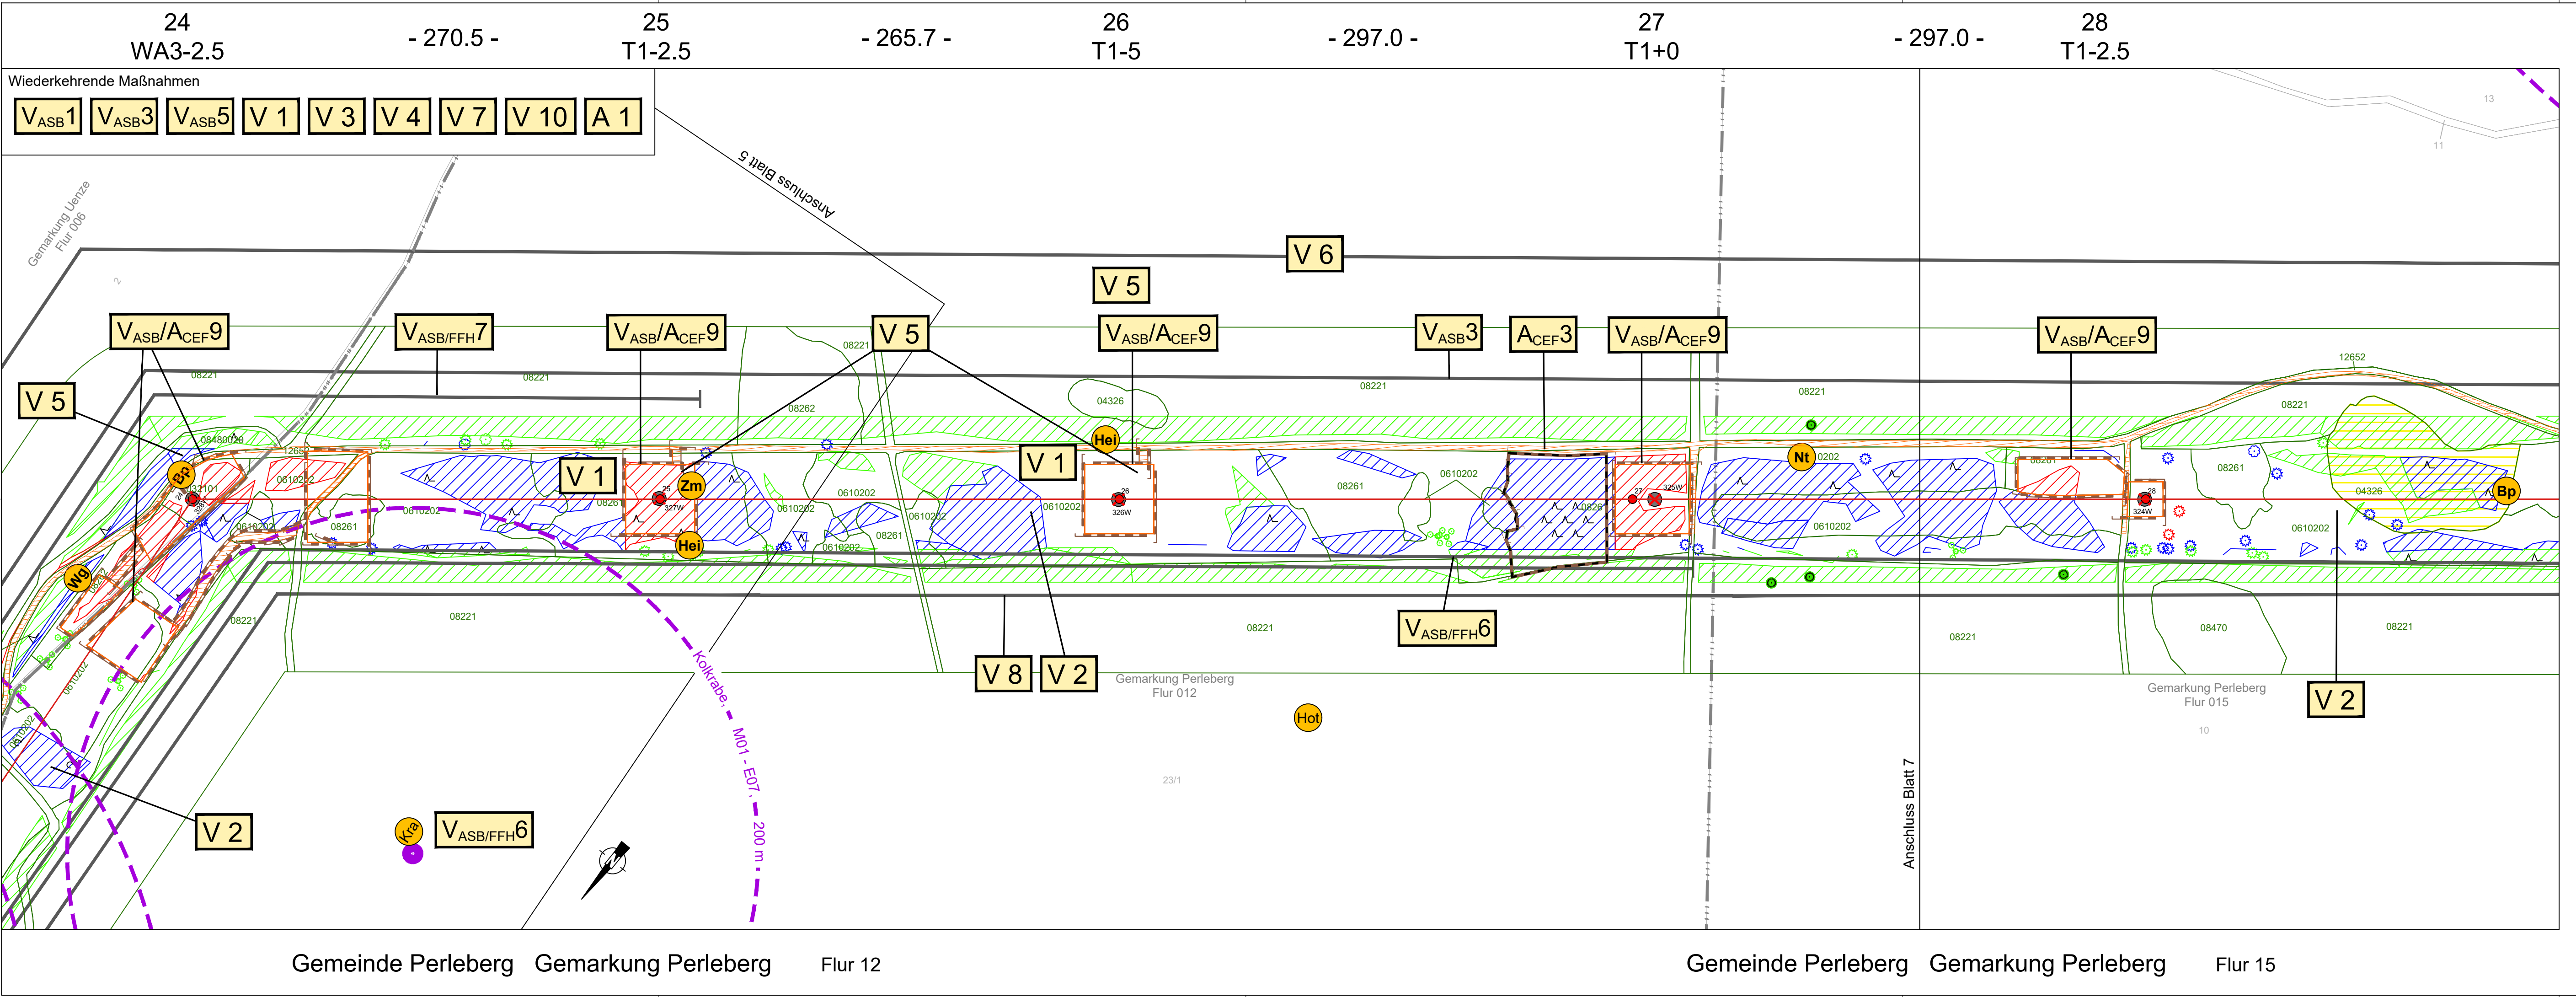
24
WA3-2.5

- 270.5 -

25
T1-2.5

- 265.7 -

26
T1-5

- 297.0 -

27
T1+0

- 297.0 -

28
T1-2.5

Wiederkehrende Maßnahmen

$V_{ASB}1$ $V_{ASB}3$ $V_{ASB}5$ V 1 V 3 V 4 V 7 V 10 A 1

Anschluss Blatt 5

Gemarkung Uenze
Flur 006

V 6

V 5

$V_{ASB}/A_{CEF}9$ $V_{ASB/FFH}7$ $V_{ASB}/A_{CEF}9$ V 5 $V_{ASB}/A_{CEF}9$ $V_{ASB}3$ $A_{CEF}3$ $V_{ASB}/A_{CEF}9$ $V_{ASB}/A_{CEF}9$

V 5

08221 08221 08221 08221 08221 08221 12652 08221

08262 04326 Hei Nt Bp Bp

V 1 V 1 Zm Hei

08261 0610202 0610202 0610202 0610202 0610202 0610202 08261 08261 04326 0610202

Wg

$V_{ASB/FFH}6$

V 8 V 2

08221 08221 08221 08221 08470 08221

Gemarkung Perleberg
Flur 012

Hot

Gemarkung Perleberg
Flur 015

V 2

Kolkrabe, M01 - E07, 200 m

V 2

Kra $V_{ASB/FFH}6$

23/1

Anschluss Blatt 7

Gemeinde Perleberg Gemarkung Perleberg Flur 12

Gemeinde Perleberg Gemarkung Perleberg Flur 15